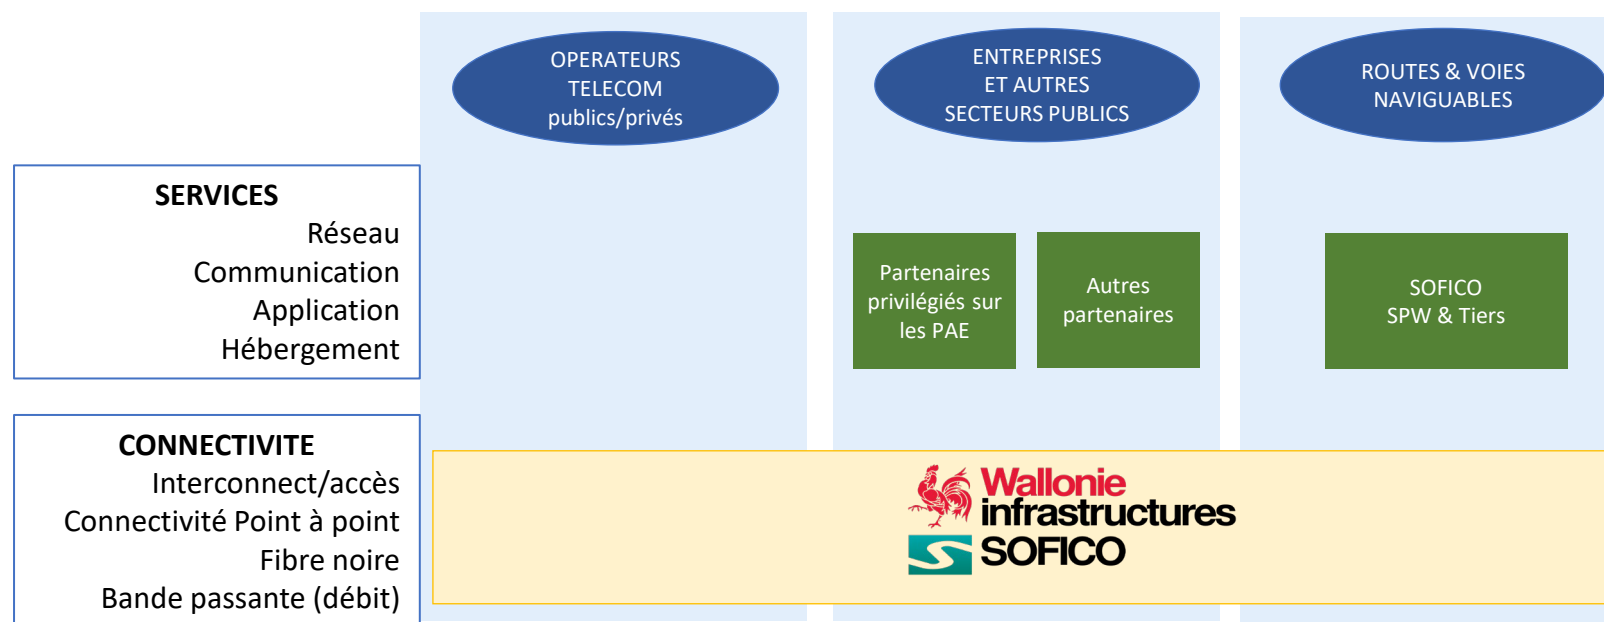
OPERATEURS TELECOM publics/privés

ENTREPRISES ET AUTRES SECTEURS PUBLICS

ROUTES & VOIES NAVIGUABLES

SERVICES
Réseau
Communication
Application
Hébergement

Partenaires privilégiés sur les PAE

Autres partenaires

SOFICO
SPW & Tiers

CONNECTIVITE
Interconnect/accès
Connectivité Point à point
Fibre noire
Bande passante (débit)

Wallonie infrastructures
SOFICO